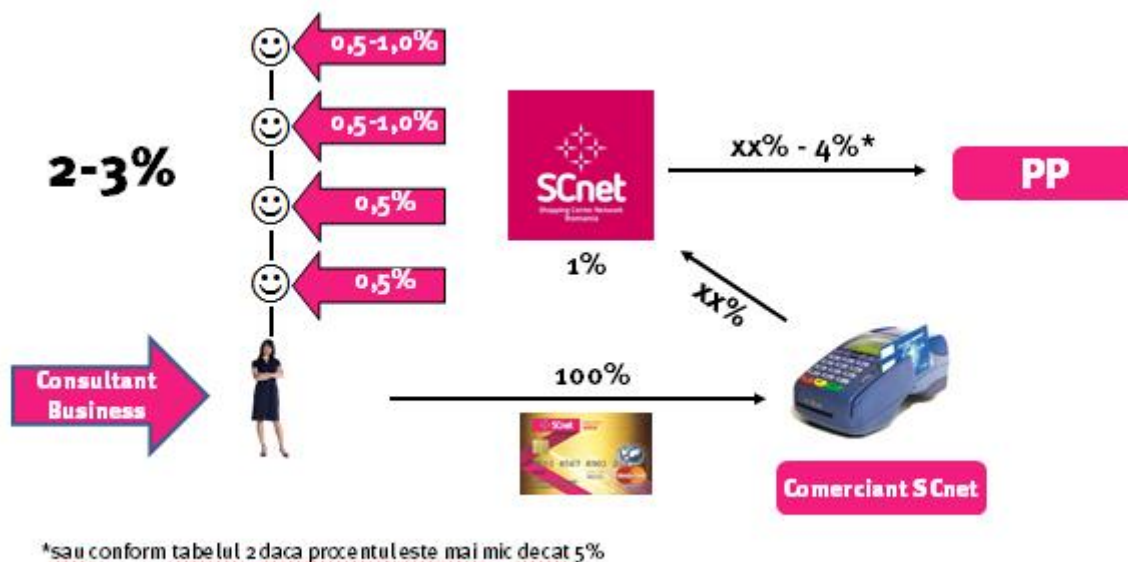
0,5-1,0%

0,5-1,0%

0,5%

0,5%

2-3%

SCnet
Shopping Center Network Romania

1%

xx% - 4%*

PP

xx%

Consultant Business

100%

SCnet

Comerciant SCnet

*sau conform tabelul 2 daca procentul este mai mic decat 5%